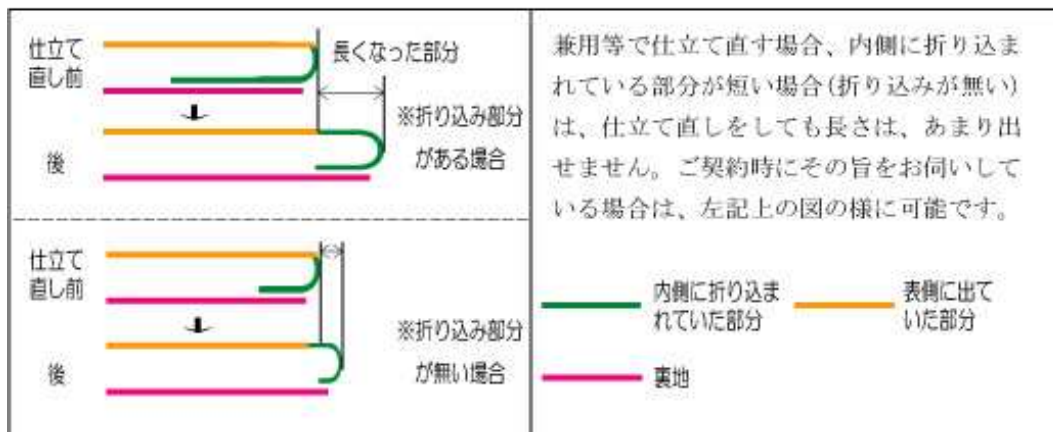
仕立て直し前

後

長くなった部分

※折り込み部分がある場合

仕立て直し前

後

※折り込み部分が無い場合

兼用等で仕立て直す場合、内側に折り込まれている部分が短い場合(折り込みが無い)は、仕立て直しをしても長さは、あまり出せません。ご契約時にその旨をお伺いしている場合は、左記上の図の様に可能です。

内側に折り込まれていた部分

表側に出ていた部分

裏地